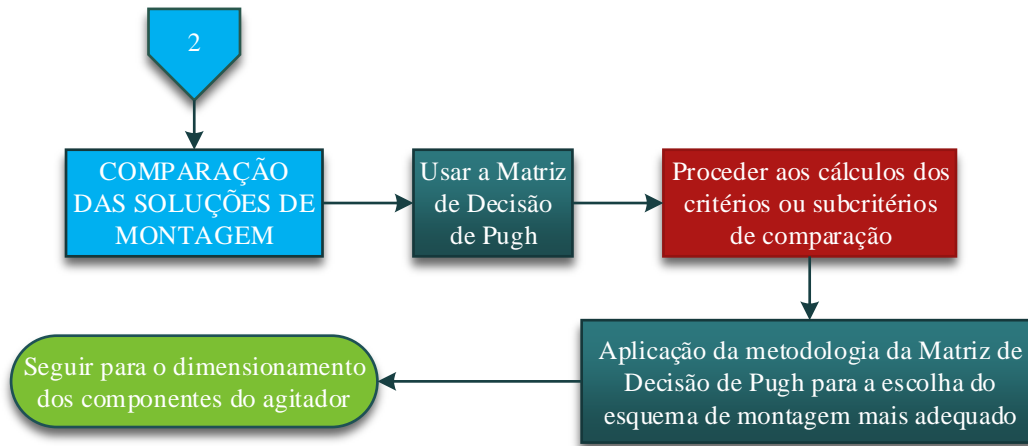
2

COMPARAÇÃO DAS SOLUÇÕES DE MONTAGEM

Usar a Matriz de Decisão de Pugh

Proceder aos cálculos dos critérios ou subcritérios de comparação

Aplicação da metodologia da Matriz de Decisão de Pugh para a escolha do esquema de montagem mais adequado

Seguir para o dimensionamento dos componentes do agitador